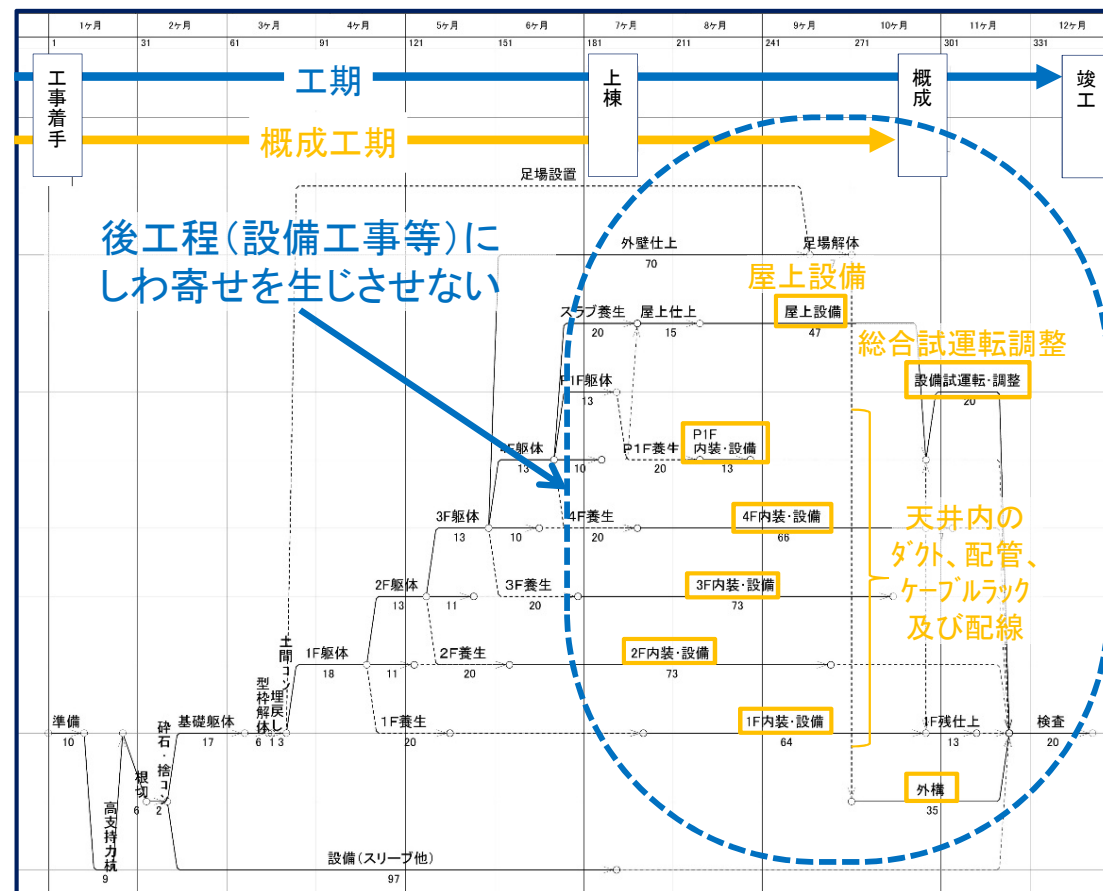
1ヶ月 2ヶ月 3ヶ月 4ヶ月 5ヶ月 6ヶ月 7ヶ月 8ヶ月 9ヶ月 10ヶ月 11ヶ月 12ヶ月

1 31 61 91 121 151 181 211 241 271 301 331

工事着手

工期

上棟

概成

竣工

概成工期

足場設置

後工程(設備工事等)にしわ寄せを生じさせない

外壁仕上
70

足場解体
7

屋上設備

スラブ養生
20

屋上仕上
15

屋上設備
47

総合試運転調整

PF躯体
13

設備試運転・調整
20

5F躯体
13

10

P1F養生
20

P1F
内装・設備
13

4F躯体
13

10

4F養生
20

4F内装・設備
66

天井内のダクト、配管、ケーブルラック及び配線

3F躯体
13

11

3F養生
20

3F内装・設備
73

2F躯体
13

11

2F養生
20

2F内装・設備
73

土間コン
1

1F躯体
18

型枠解体
6

埋戻し
3

準備
10

根切
6

砕石・捨コン
2

基礎躯体
17

1F養生
20

1F内装・設備
64

1F残仕上
13

検査
20

外構
35

高支持力杭
9

設備(スリーブ他)
97